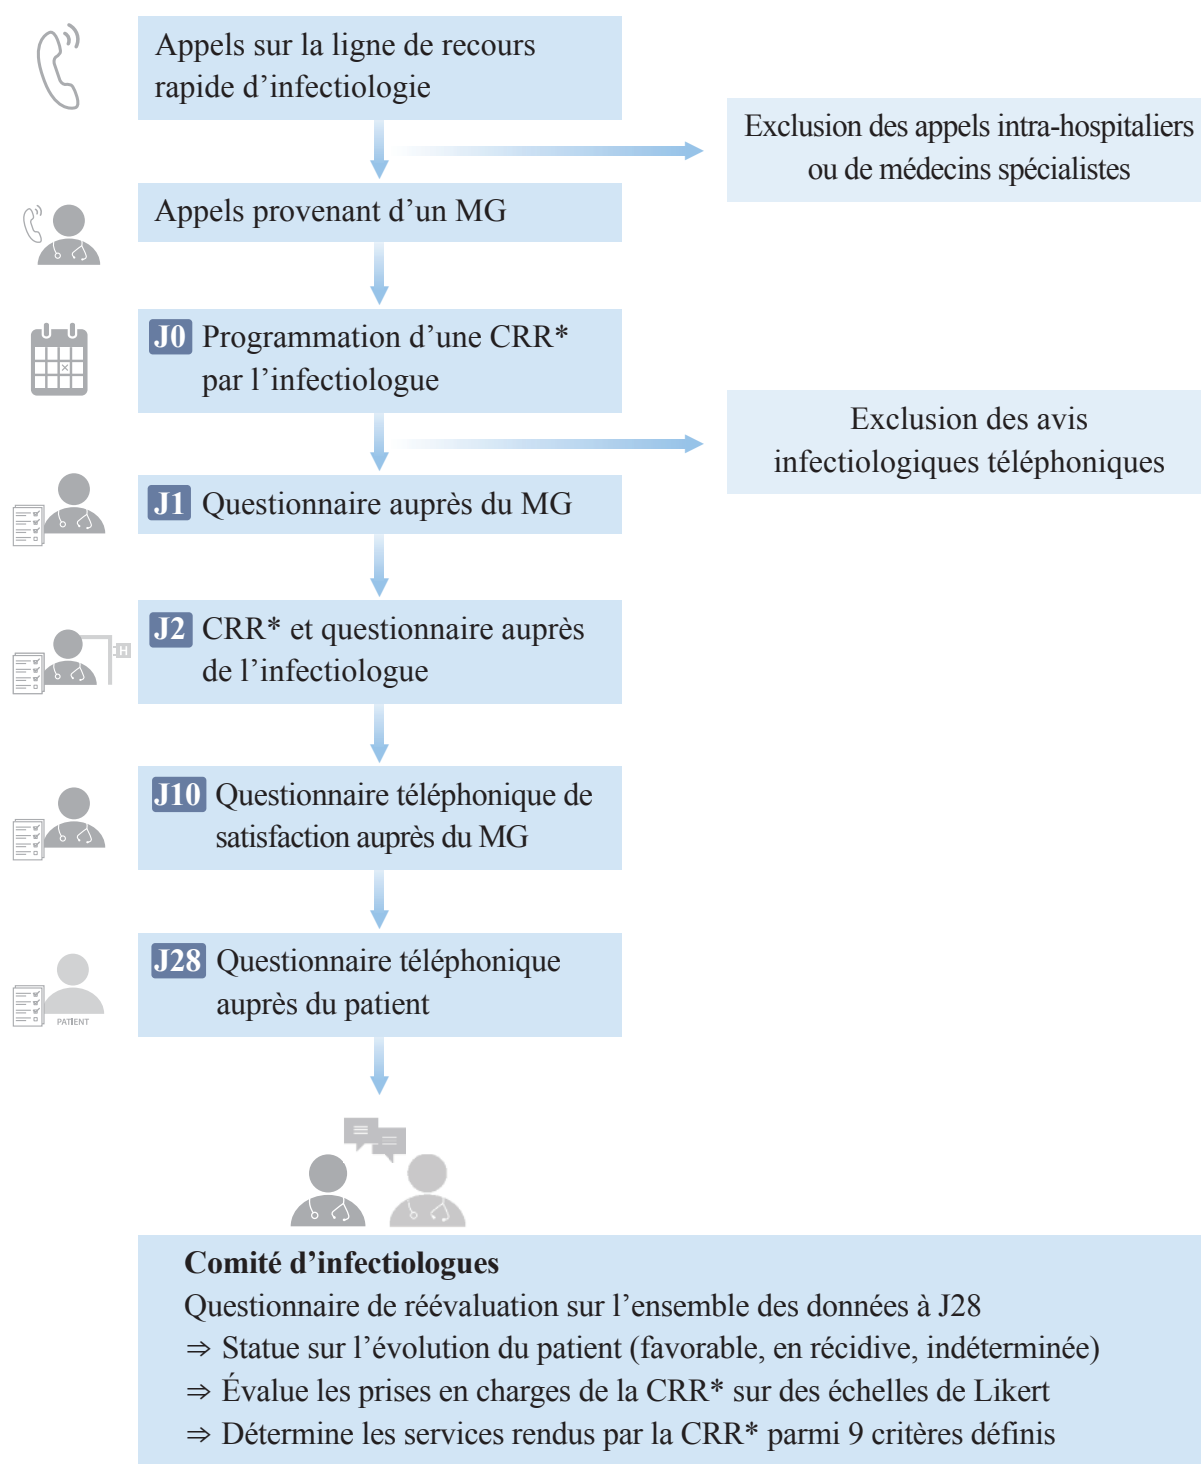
Appels sur la ligne de recours rapide d’infectiologie

Exclusion des appels intra-hospitaliers ou de médecins spécialistes

Appels provenant d’un MG

J0 Programmation d’une CRR* par l’infectiologue

Exclusion des avis infectiologiques téléphoniques

J1 Questionnaire auprès du MG

H

J2 CRR* et questionnaire auprès de l’infectiologue

J10 Questionnaire téléphonique de satisfaction auprès du MG

PATIENT

J28 Questionnaire téléphonique auprès du patient

Comité d’infectiologues
Questionnaire de réévaluation sur l’ensemble des données à J28
⇒ Statue sur l’évolution du patient (favorable, en récidive, indéterminée)
⇒ Évalue les prises en charges de la CRR* sur des échelles de Likert
⇒ Détermine les services rendus par la CRR* parmi 9 critères définis